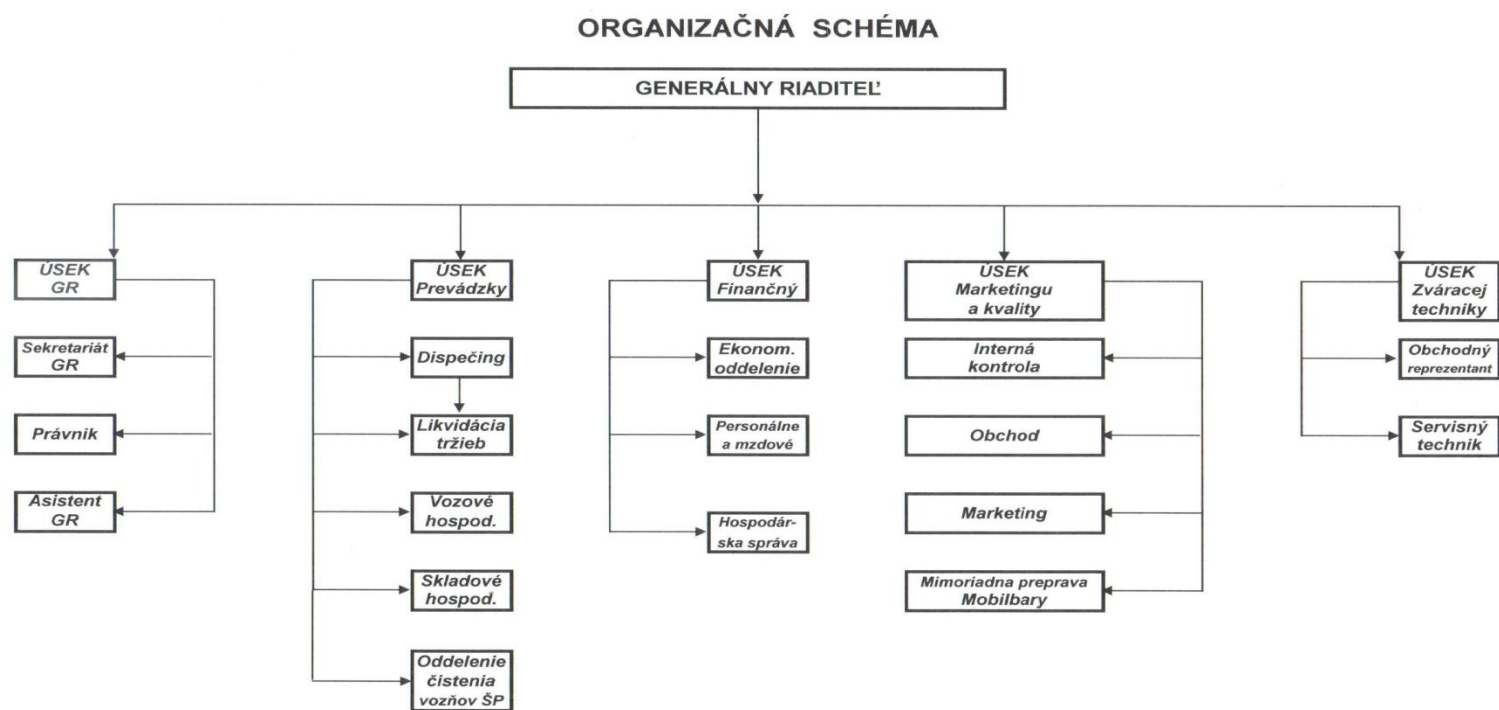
ORGANIZAČNÁ SCHÉMA

GENERÁLNY RIADITEĽ

ÚSEK GR

Sekretariát GR

Právnik

Asistent GR

ÚSEK Prevádzky

Dispečing

Likvidácia tržieb

Vozové hospod.

Skladové hospod.

Oddelenie čistenia vozňov ŠP

ÚSEK Finančný

Ekonom. oddelenie

Personálne a mzdové

Hospodárska správa

ÚSEK Marketingu a kvality

Interná kontrola

Obchod

Marketing

Mimoriadna preprava Mobilbary

ÚSEK Zváracej techniky

Obchodný reprezentant

Servisný technik